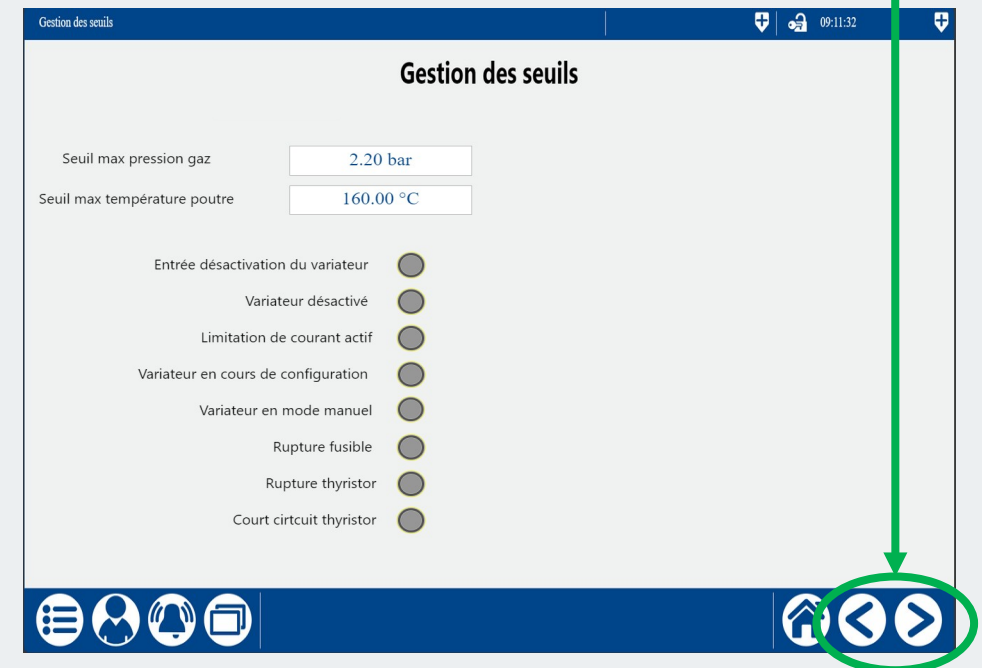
Gestion des seuils

09:11:32

Gestion des seuils

Seuil max pression gaz 2.20 bar

Seuil max température poutre 160.00 °C

Entrée désactivation du variateur

Variateur désactivé

Limitation de courant actif

Variateur en cours de configuration

Variateur en mode manuel

Rupture fusible

Rupture thyristor

Court circtcuit thyristor